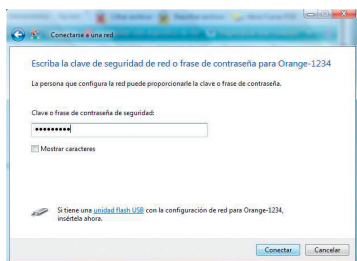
Conectarse a una red

Escriba la clave de seguridad de red o frase de contraseña para Orange-1234

La persona que configura la red puede proporcionarle la clave o frase de contraseña.

Clave o frase de contraseña de seguridad:

●●●●●●●●●

Mostrar caracteres

Si tiene una unidad flash USB con la configuración de red para Orange-1234, insértela ahora.

Conectar Cancelar